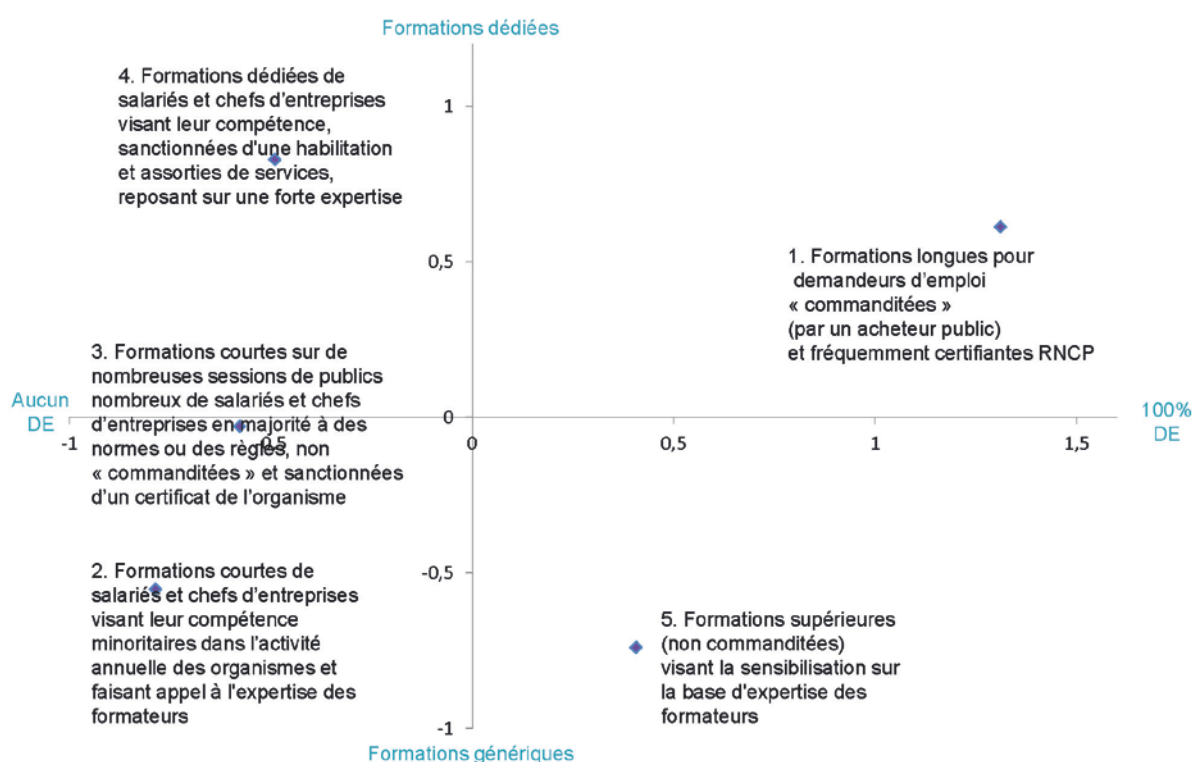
Formations dédiées

4. Formations dédiées de salariés et chefs d'entreprises visant leur compétence, sanctionnées d'une habilitation et assorties de services, reposant sur une forte expertise

1

0,5

1. Formations longues pour demandeurs d'emploi « commanditées » (par un acheteur public) et fréquemment certifiantes RNCP

3. Formations courtes sur de nombreuses sessions de publics nombreux de salariés et chefs d'entreprises en majorité à des normes ou des règles, non « commanditées » et sanctionnées d'un certificat de l'organisme

Aucun DE

-1

-0,5

0

0

0,5

1

1,5

100% DE

2. Formations courtes de salariés et chefs d'entreprises visant leur compétence minoritaires dans l'activité annuelle des organismes et faisant appel à l'expertise des formateurs

-0,5

5. Formations supérieures (non commanditées) visant la sensibilisation sur la base d'expertise des formateurs

-1

Formations génériques